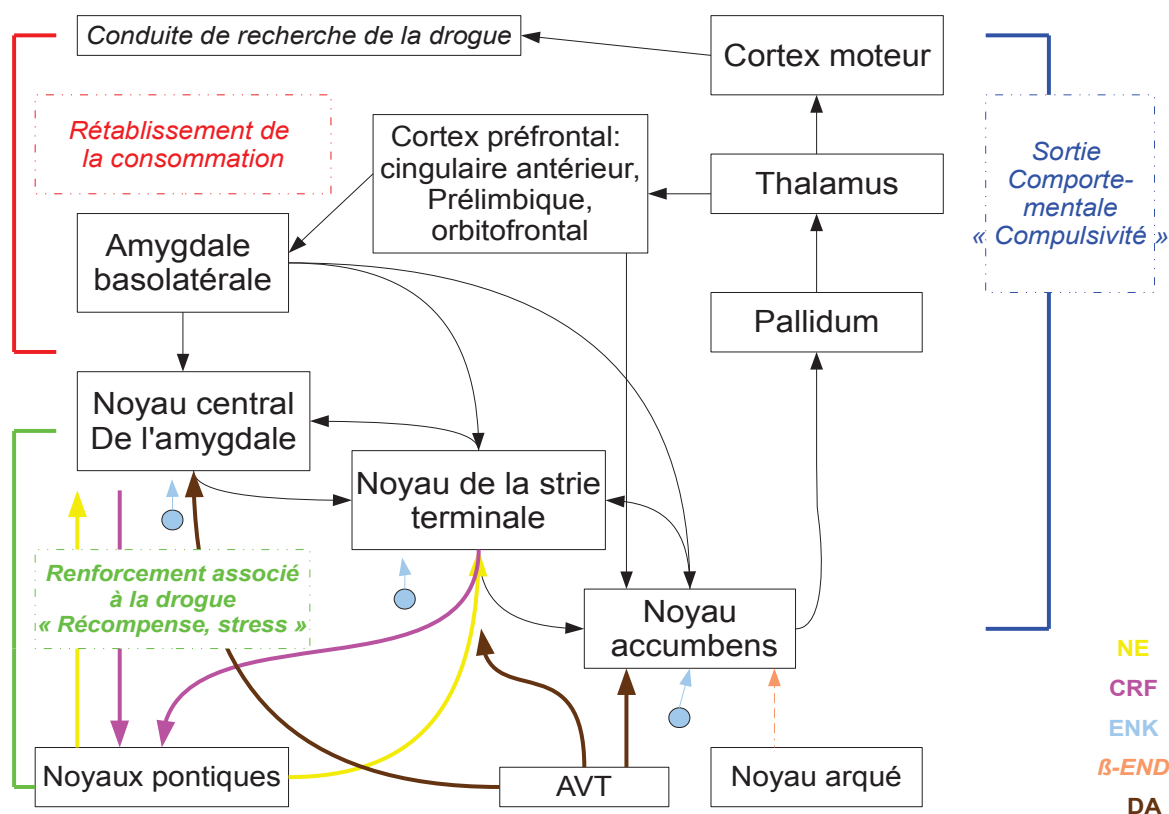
Conduite de recherche de la drogue

Cortex moteur

Rétablissement de la consommation

Cortex préfrontal: cingulaire antérieur, Prélimbique, orbitofrontal

Thalamus

Sortie Comportementale « Compulsivité »

Amygdale basolatérale

Pallidum

Noyau central De l'amygdale

Noyau de la strie terminale

Renforcement associé à la drogue « Récompense, stress »

Noyau accumbens

NE

CRF

ENK

ß-END

Noyaux pontiques

AVT

Noyau arqué

DA